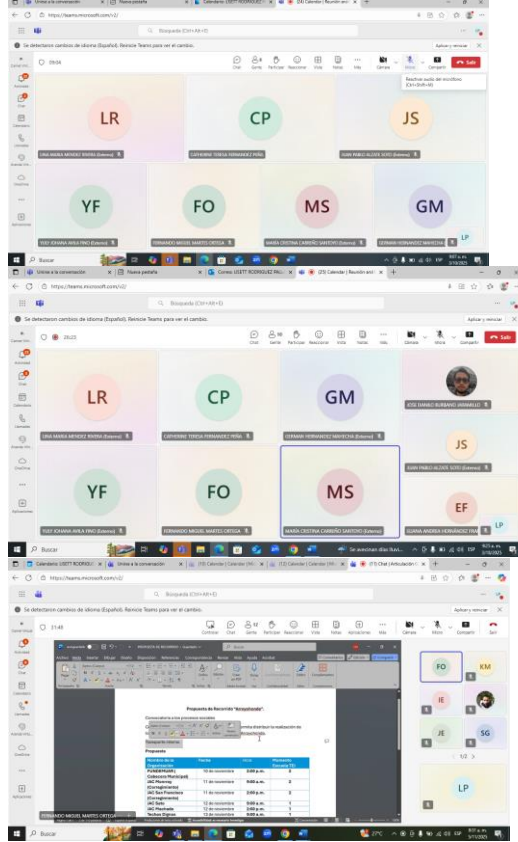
Unirse a la conversación | Nueva pestaña | Calendario LISETT RODRIGUEZ | Reunión en "C"
https://teams.microsoft.com/v2/
Búsqueda (Ctrl+Alt+E)
Se detectaron cambios de idioma (Español). Reinicie Teams para ver el cambio.
Aplicar y reiniciar
39:04
Chat | Gente | Participar | Reaccionar | Vista | Notas | Más | Cámara | Micro | Compartir | Salir
Reactivar audio del micrófono (Ctrl+Shift+M)
LR
LINA MARIA MENDEZ RIVERA (Externo)
CP
CATHERINE TERESA FERNANDEZ PEÑA
JS
JUAN PABLO ALZATE SOTO (Externo)
YF
YUDY JOHANA AVILA PINO (Externo)
FO
FERNANDO MIGUEL MARTES ORTEGA
MS
MARÍA CRISTINA CARREÑO SANTOYO (Externo)
GM
GERMAN HERNANDEZ MAHECHA
LP
Buscar

Unirse a la conversación | Nueva pestaña | Correo: LISETT RODRIGUEZ PALL | (25) Calendar | Reunión en "C"
https://teams.microsoft.com/v2/
Búsqueda (Ctrl+Alt+E)
Se detectaron cambios de idioma (Español). Reinicie Teams para ver el cambio.
Aplicar y reiniciar
26:23
Chat | Gente | Participar | Reaccionar | Vista | Notas | Más | Cámara | Micro | Compartir | Salir
LR
LINA MARIA MENDEZ RIVERA (Externo)
CP
CATHERINE TERESA FERNANDEZ PEÑA
GM
GERMAN HERNANDEZ MAHECHA
JOSE DANILO BURBANO JARAMILLO
JS
JUAN PABLO ALZATE SOTO (Externo)
YF
YUDY JOHANA AVILA PINO (Externo)
FO
FERNANDO MIGUEL MARTES ORTEGA
MS
MARÍA CRISTINA CARREÑO SANTOYO (Externo)
EF
ELIANA ANDREA HERNÁNDEZ FRA
LP
Buscar
Se avecinan días lluvi...

Calendario LISETT RODRIGUEZ | Unirse a la conversación | (10) Calendar | Calendar (9N) | (12) Calendar | Calendar (9N) | (15) Chat | Articulación
https://teams.microsoft.com/v2/
Búsqueda (Ctrl+Alt+E)
Se detectaron cambios de idioma (Español). Reinicie Teams para ver el cambio.
Aplicar y reiniciar
31:45
Controlar | Chat | Gente | Participar | Reaccionar | Vista | Notas | Más | Cámara | Micro | Compartir | Salir
PROPUESTA DE RECORRIDO
Propuesta de Recorrido "Arropitando".
Elementos a los procesos sociales
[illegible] distribuir la realización de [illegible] Actividad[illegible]
Transporte interno.
Propuesta
| Nombre de la Organización | Fecha | Hora | Momento Ocurría TSI |
|---|---|---|---|
| FUNDEPRASFI (Colección Municipal) | 10 de noviembre | 2:00 p.m. | 2 |
| JAC Moorney (Corregimiento) | 11 de noviembre | 9:00 a.m. | 2 |
| JAC San Francisco (Corregimiento) | 11 de noviembre | 2:00 p.m. | 2 |
| JAC Sato | 12 de noviembre | 9:00 a.m. | 1 |
| JAC Planteado | 12 de noviembre | 2:00 p.m. | 1 |
| Techos Dignos | 13 de noviembre | 9:00 a.m. | 1 |
FO
KM
IE
JE
SG
LP
1/2
FERNANDO MIGUEL MARTES ORTEGA
Buscar
27°C